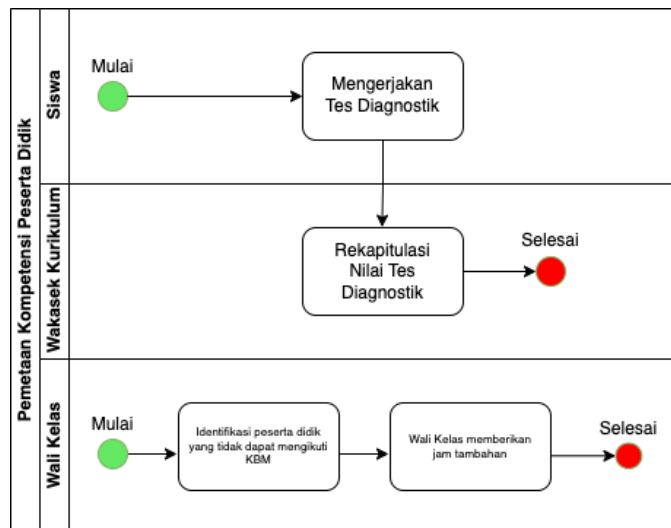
Pemetaan Kompetensi Peserta Didik

Siswa

Mulai

Mengerjakan Tes Diagnostik

Wakasek Kurikulum

Rekapitulasi Nilai Tes Diagnostik

Selesai

Wali Kelas

Mulai

Identifikasi peserta didik yang tidak dapat mengikuti KBM

Wali Kelas memberikan jam tambahan

Selesai